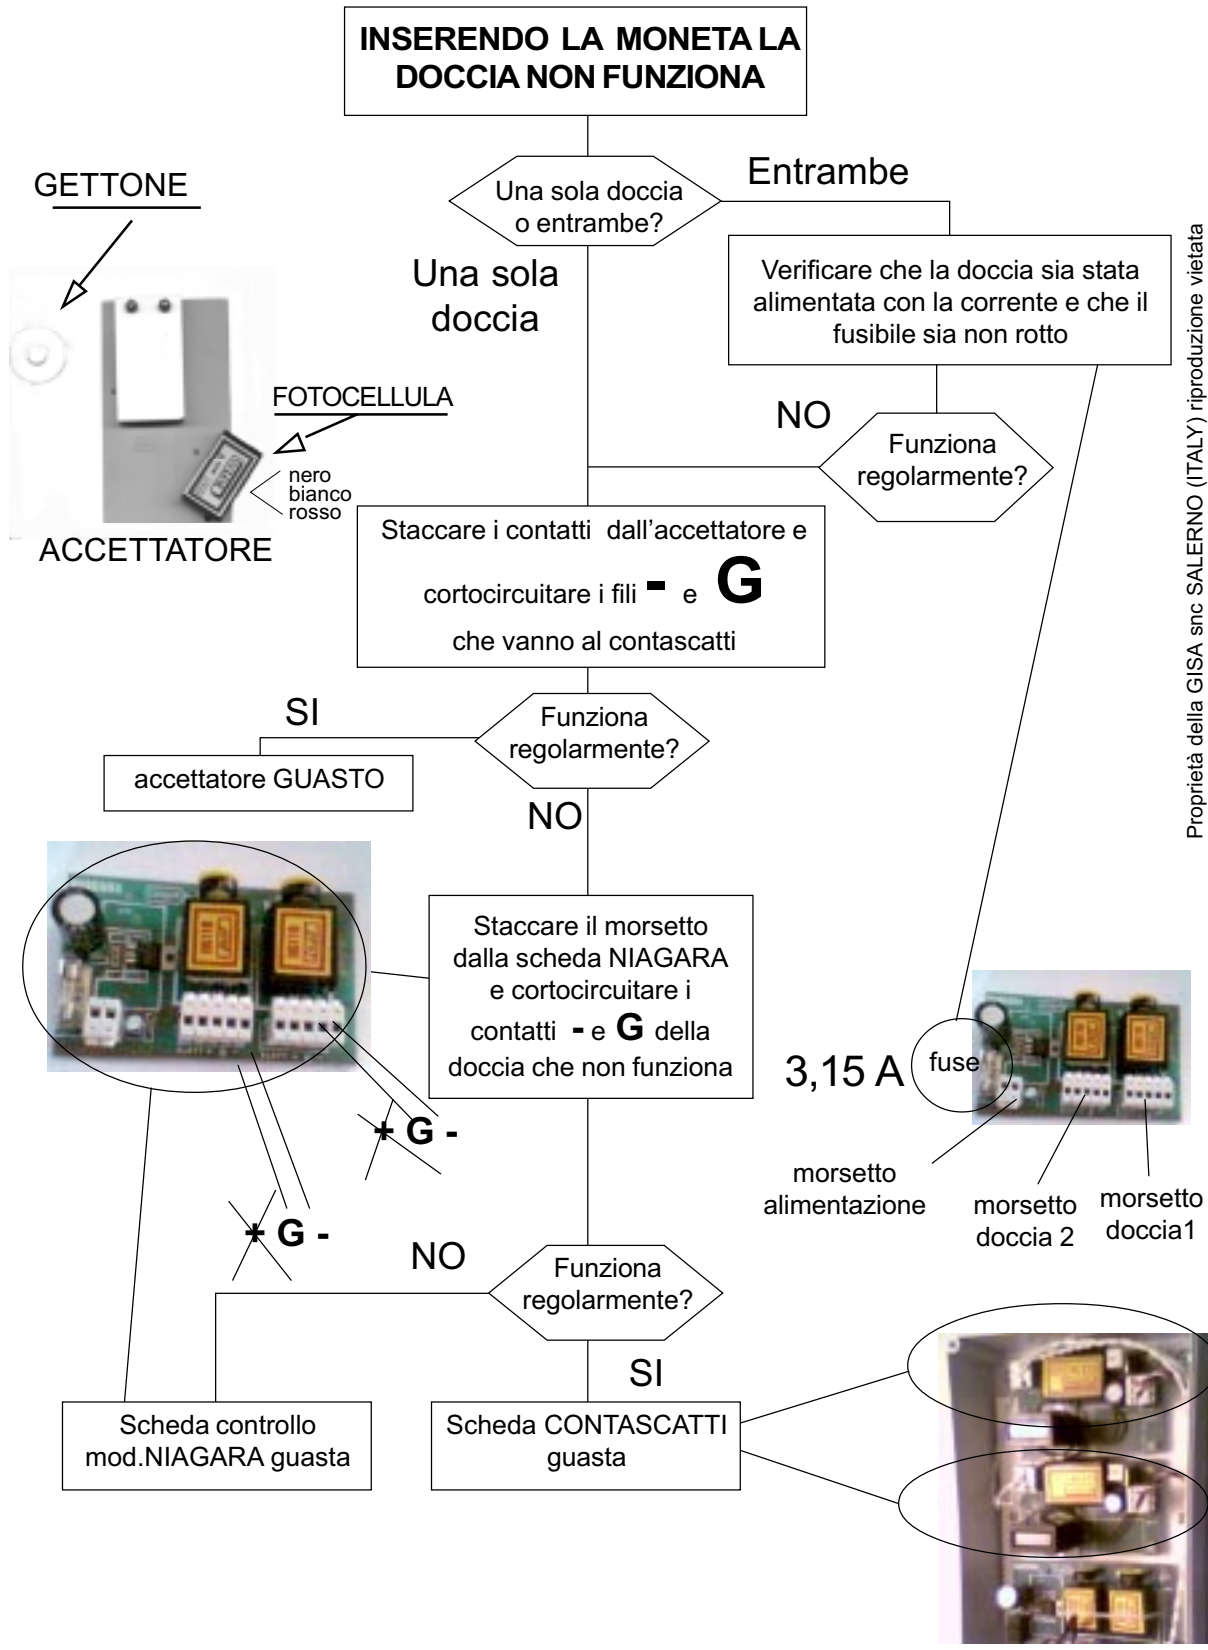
INSERENDO LA MONETA LA DOCCIA NON FUNZIONA

GETTONE

Una sola doccia o entrambe?

Entrambe

Verificare che la doccia sia stata alimentata con la corrente e che il fusibile sia non rotto

Una sola doccia

FOTOCELLULA

nero
bianco
rosso

ACCETTATORE

NO

Funziona regolarmente?

Staccare i contatti dall'accettatore e cortocircuitare i fili - e G che vanno al contascatti

SI

Funziona regolarmente?

accettatore GUASTO

NO

Staccare il morsetto dalla scheda NIAGARA e cortocircuitare i contatti - e G della doccia che non funziona

3,15 A

fuse

+ G -

+ G -

morsetto alimentazione

morsetto doccia 2

morsetto doccia1

NO

Funziona regolarmente?

SI

Scheda controllo mod.NIAGARA guasta

Scheda CONTASCATTI guasta

Proprietà della GISA snc SALERNO (ITALY) riproduzione vietata